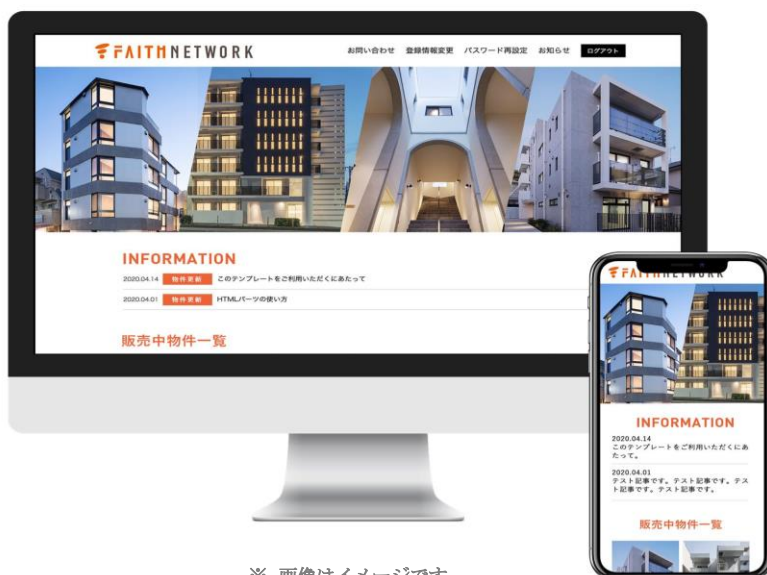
FAITHNETWORK

お問い合わせ 登録情報変更 パスワード再設定 お知らせ ログアウト

INFORMATION

2020.04.14 物件更新 このテンプレートをご利用いただくにあたって

2020.04.01 物件更新 HTMLパーツの使い方

販売中物件一覧

FAITHNETWORK

INFORMATION

2020.04.14
このテンプレートをご利用いただくにあたって。

2020.04.01
テスト記事です。テスト記事です。テスト記事です。テスト記事です。

販売中物件一覧

※ 画像はイメージです